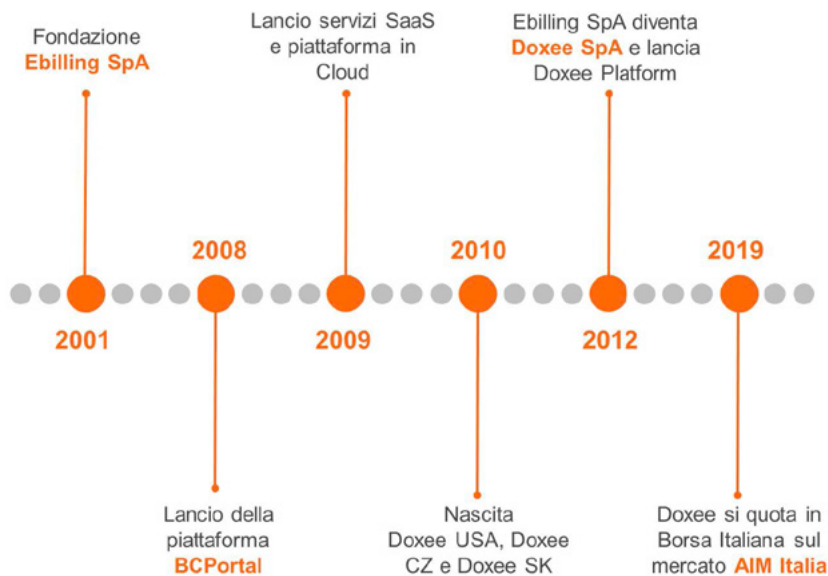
Fondazione Ebilling SpA

2001

2008

Lancio della piattaforma BCPortal

Lancio servizi SaaS e piattaforma in Cloud

2009

2010

Nascita Doxee USA, Doxee CZ e Doxee SK

Ebilling SpA diventa Doxee SpA e lancia Doxee Platform

2012

2019

Doxee si quota in Borsa Italiana sul mercato AIM Italia